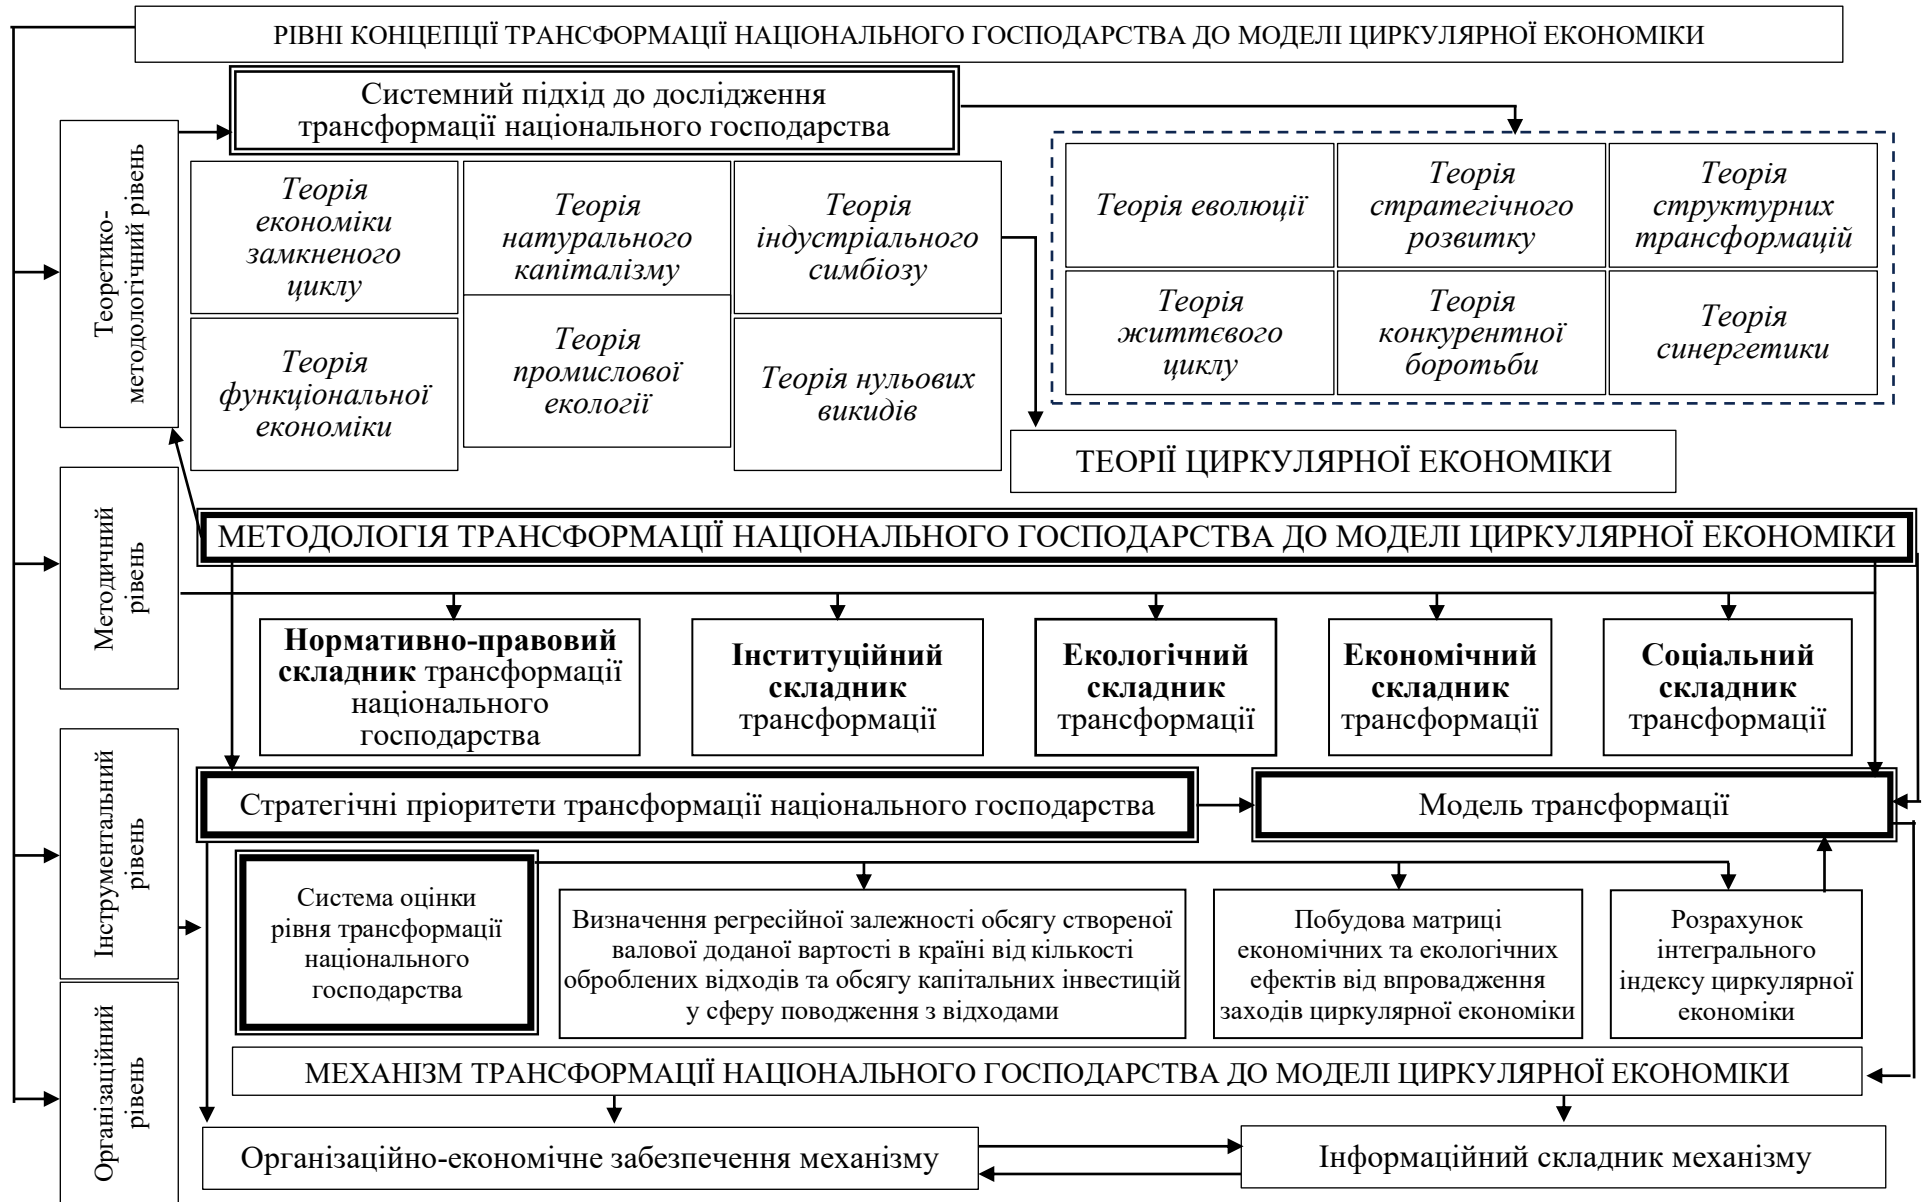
РІВНІ КОНЦЕПЦІЇ ТРАНСФОРМАЦІЇ НАЦІОНАЛЬНОГО ГОСПОДАРСТВА ДО МОДЕЛІ ЦИРКУЛЯРНОЇ ЕКОНОМІКИ

Теоретико-методологічний рівень

Системний підхід до дослідження трансформації національного господарства

Теорія економіки замкненого циклу

Теорія натурального капіталізму

Теорія індустріального симбіозу

Теорія функціональної економіки

Теорія промислової екології

Теорія нульових викидів

Теорія еволюції

Теорія стратегічного розвитку

Теорія структурних трансформацій

Теорія життєвого циклу

Теорія конкурентної боротьби

Теорія синергетики

ТЕОРІЇ ЦИРКУЛЯРНОЇ ЕКОНОМІКИ

Методичний рівень

МЕТОДОЛОГІЯ ТРАНСФОРМАЦІЇ НАЦІОНАЛЬНОГО ГОСПОДАРСТВА ДО МОДЕЛІ ЦИРКУЛЯРНОЇ ЕКОНОМІКИ

**Нормативно-правовий складник** трансформації національного господарства

**Інституційний складник** трансформації

**Екологічний складник** трансформації

**Економічний складник** трансформації

**Соціальний складник** трансформації

Інструментальний рівень

Стратегічні пріоритети трансформації національного господарства

Модель трансформації

Система оцінки рівня трансформації національного господарства

Визначення регресійної залежності обсягу створеної валової доданої вартості в країні від кількості оброблених відходів та обсягу капітальних інвестицій у сферу поводження з відходами

Побудова матриці економічних та екологічних ефектів від впровадження заходів циркулярної економіки

Розрахунок інтегрального індексу циркулярної економіки

Організаційний рівень

МЕХАНІЗМ ТРАНСФОРМАЦІЇ НАЦІОНАЛЬНОГО ГОСПОДАРСТВА ДО МОДЕЛІ ЦИРКУЛЯРНОЇ ЕКОНОМІКИ

Організаційно-економічне забезпечення механізму

Інформаційний складник механізму